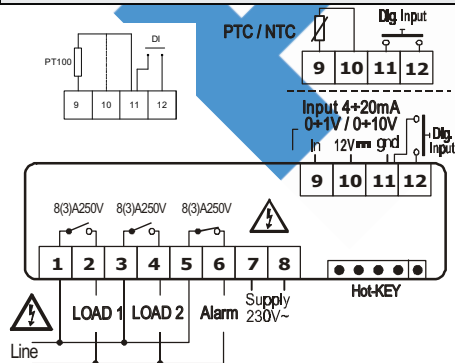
PT100

DI

9 10 11 12

PTC / NTC

Dig. Input

9 10 11 12

Input 4÷20mA
0÷1V / 0÷10V

In 12V gnd

Dig. Input

9 10 11 12

8(3)A250V 8(3)A250V 8(3)A250V

1 2 3 4 5 6 7 8

Hot-KEY

LOAD 1 LOAD 2 Alarm Supply 230V~

Line